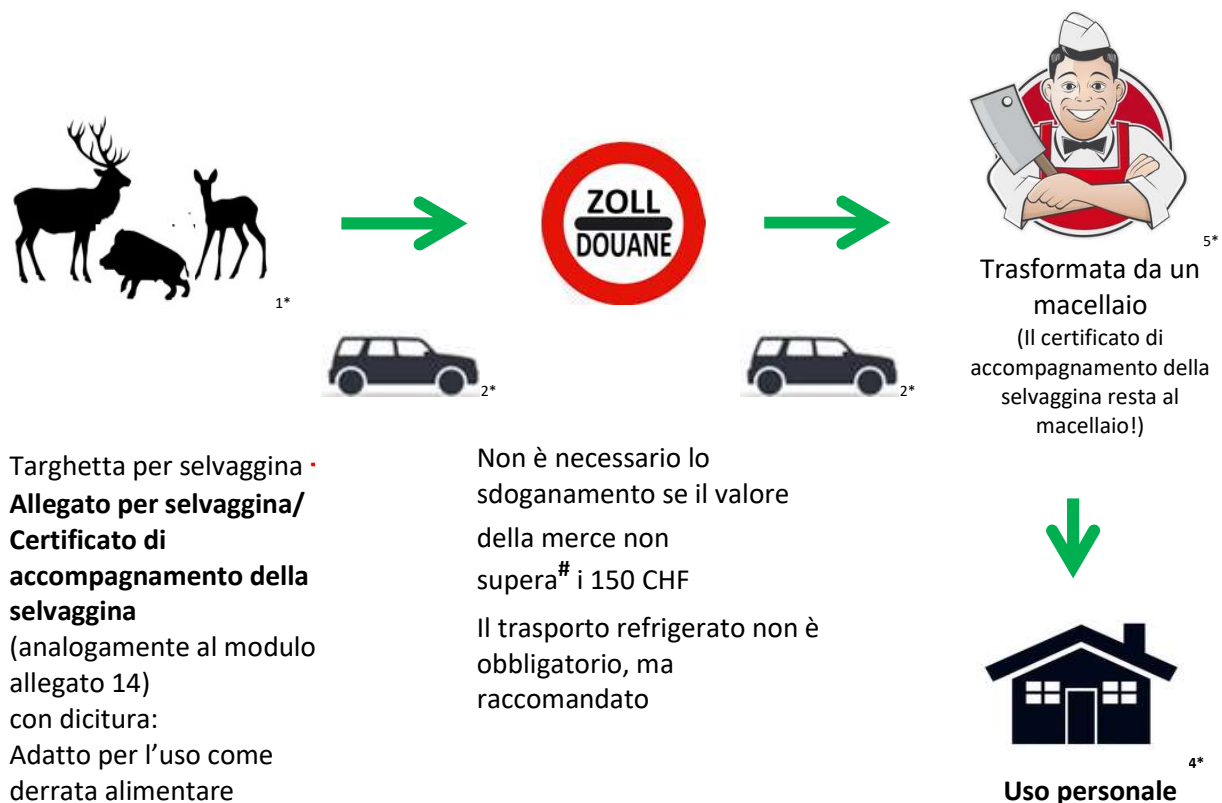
1*

ZOLL
DOUANE

5*
Trasformata da un macellaio
(Il certificato di accompagnamento della selvaggina resta al macellaio!)

2*

2*

Targhetta per selvaggina
**Allegato per selvaggina/ Certificato di accompagnamento della selvaggina**
(analogamente al modulo allegato 14)
con dicitura:
Adatto per l'uso come derrata alimentare

Non è necessario lo sdoganamento se il valore della merce non supera$^{\#}$ i 150 CHF

Il trasporto refrigerato non è obbligatorio, ma raccomandato

4*
**Uso personale**